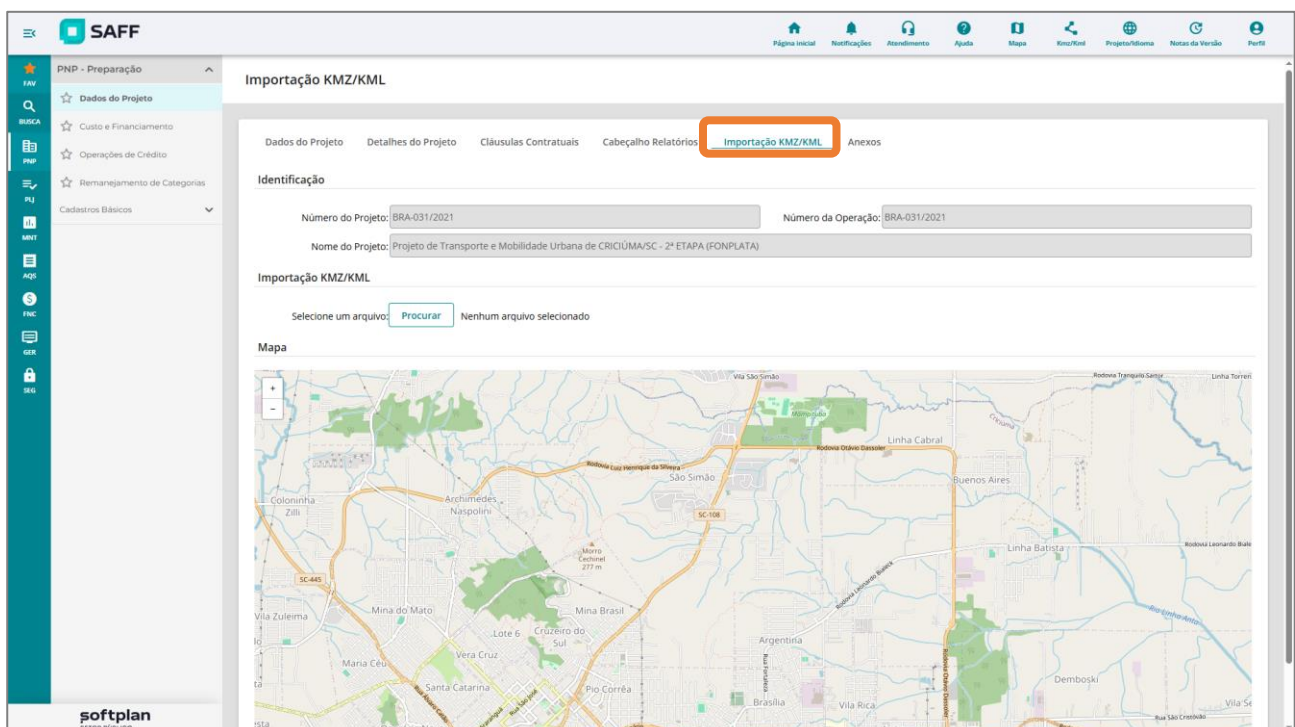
SAFF

Página inicial Notificações Atendimento Ajuda Mapa Kmz/Kml Projeto/Idioma Notas da Versão Perfil

FAV
BUSCA
PNP
PLJ
MNT
AQS
FNC
GER
SEG

PNP - Preparação
Dados do Projeto
Custo e Financiamento
Operações de Crédito
Remanejamento de Categorias
Cadastros Básicos

softplan

Importação KMZ/KML

Dados do Projeto Detalhes do Projeto Cláusulas Contratuais Cabeçalho Relatórios Importação KMZ/KML Anexos

Identificação

Número do Projeto: BRA-031/2021
Número da Operação: BRA-031/2021
Nome do Projeto: Projeto de Transporte e Mobilidade Urbana de CRICIÚMA/SC - 2ª ETAPA (FONPLATA)

Importação KMZ/KML

Selecione um arquivo: Procurar Nenhum arquivo selecionado

Mapa

+
-

Vila São Simão
Rodovia Tranquilo Sartor
Linha Torrent
Linha Cabral
Rodovia Otávio Dassoler
Rodovia Luiz Henrique da Silveira
São Simão
Buenos Aires
Coloninha
Zilli
Archimedes
Naspolini
SC-108
Morro Cechinel 277 m
Linha Batista
Rodovia Leonardo Biale
SC-445
Rodovia Leonardo Bucco
Mina do Mato
Mina Brasil
Vila Zuleima
Lote 6
Cruzeiro do Sul
Argentina
Vera Cruz
Maria Céu
Demboski
Santa Catarina
Pio Corrêa
Brasília
Vila Rica
Vila Se
Rua São Cristóvão